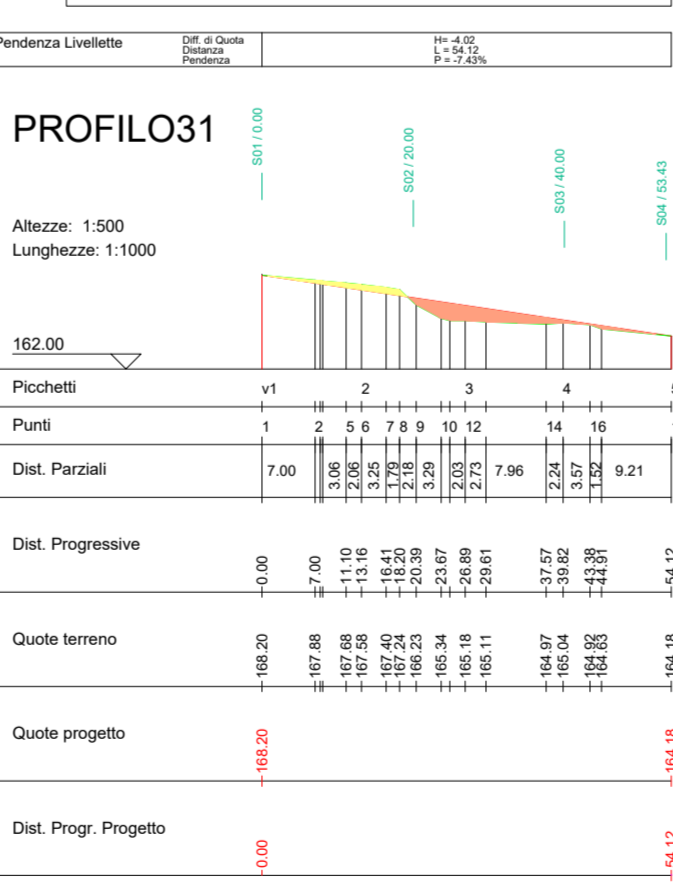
Pendenza Livellette | Diff. di Quota Distanza Pendenza | H= -4.02 L = 54.12 P = -7.43%

PROFILO31

S01 / 0.00
S02 / 20.00
S03 / 40.00
S04 / 53.43

Altezze: 1:500
Lunghezze: 1:1000

162.00

Picchetti v1 2 3 4 5

Punti 1 2 5 6 7 8 9 10 12 14 16

Dist. Parziali 7.00 3.06 2.06 3.25 1.79 2.18 3.29 2.03 2.73 7.96 2.24 3.57 1.52 9.21

Dist. Progressive 0.00 7.00 11.10 13.16 16.41 18.20 20.39 23.67 26.89 29.61 37.57 39.82 43.38 44.91 54.12

Quote terreno 168.20 167.88 167.68 167.58 167.40 167.24 166.23 165.34 165.18 165.11 164.97 165.04 164.92 164.63 164.18

Quote progetto 168.20 164.18

Dist. Progr. Progetto 0.00 54.12